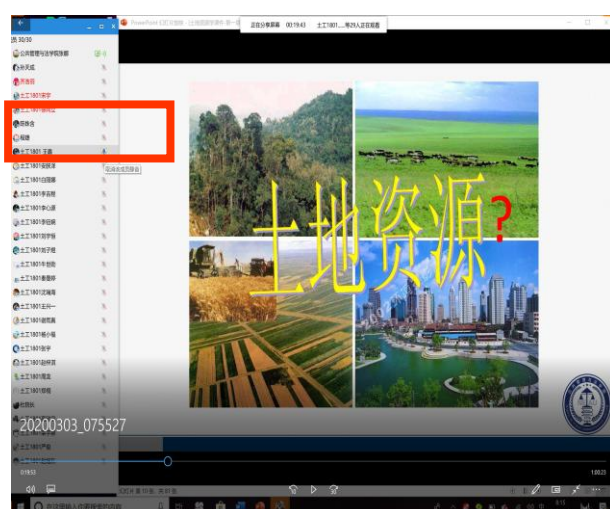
成员 30/30

公共管理与法学院张鹏

孙文成

陈浩

土工1801张宇

土工1801 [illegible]

郑秋合

褪缠

土工1801 王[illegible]

土工1801吴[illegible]

土工1801白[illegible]

土工1801李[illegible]

土工1801李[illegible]

土工1801李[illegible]

土工1801刘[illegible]

土工1801刘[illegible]

土工1801刘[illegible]

土工1801宋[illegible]

土工1801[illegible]

土工1801王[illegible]

土工1801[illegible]

土工1801杨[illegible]

土工1801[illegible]

土工1801赵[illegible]

土工1801周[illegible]

土工1801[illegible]

正在分享屏幕 00:19:43 土工1801.....等29人正在观看

PowerPoint

土地资源?

20200303_075527

0:19:53

1:00:23